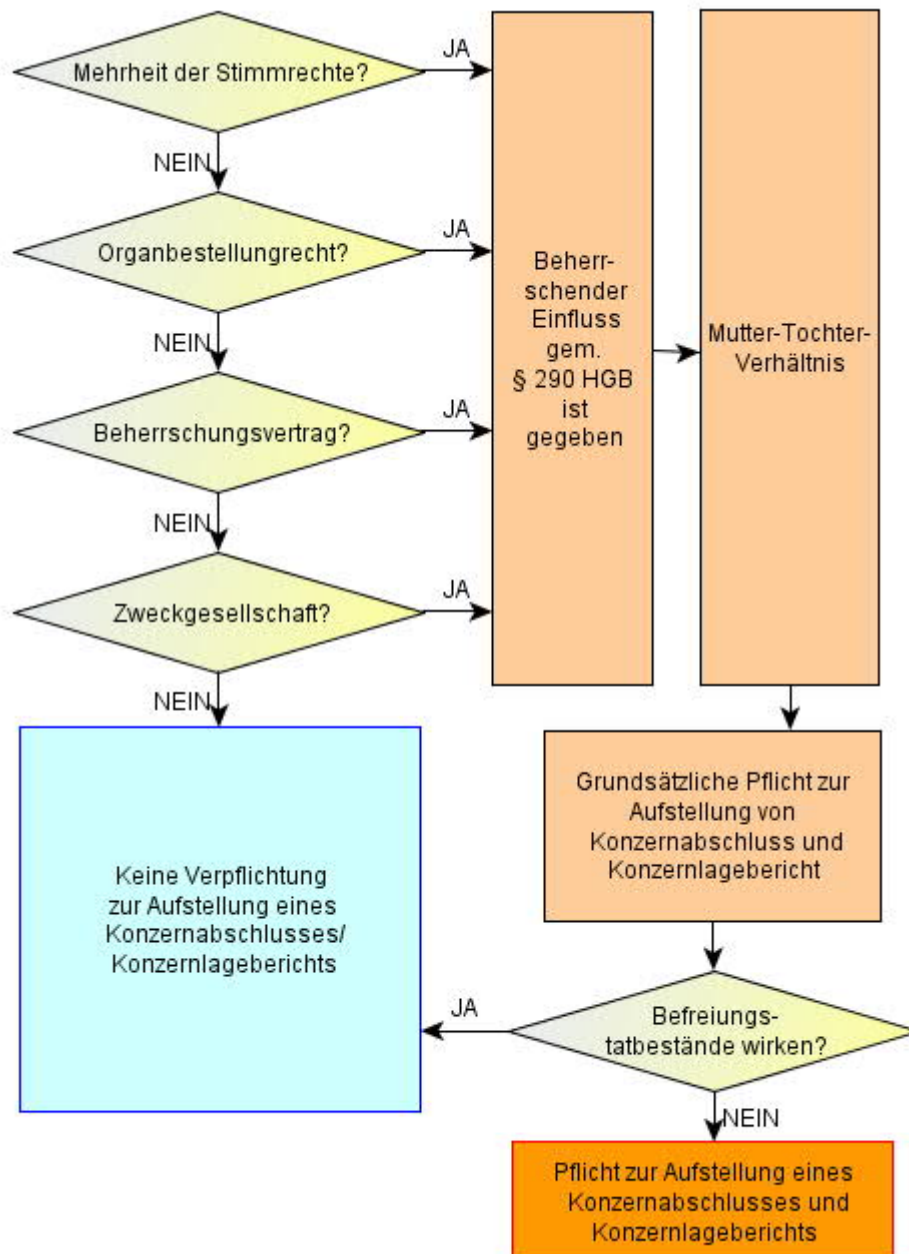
Mehrheit der Stimmrechte?

JA

NEIN

Organbestellungrecht?

JA

NEIN

Beherrschungsvertrag?

JA

NEIN

Zweckgesellschaft?

JA

NEIN

Beherrschender Einfluss gem. § 290 HGB ist gegeben

Mutter-Tochter-Verhältnis

Keine Verpflichtung zur Aufstellung eines Konzernabschlusses/ Konzernlageberichts

Grundsätzliche Pflicht zur Aufstellung von Konzernabschluss und Konzernlagebericht

JA

Befreiungstatbestände wirken?

NEIN

Pflicht zur Aufstellung eines Konzernabschlusses und Konzernlageberichts